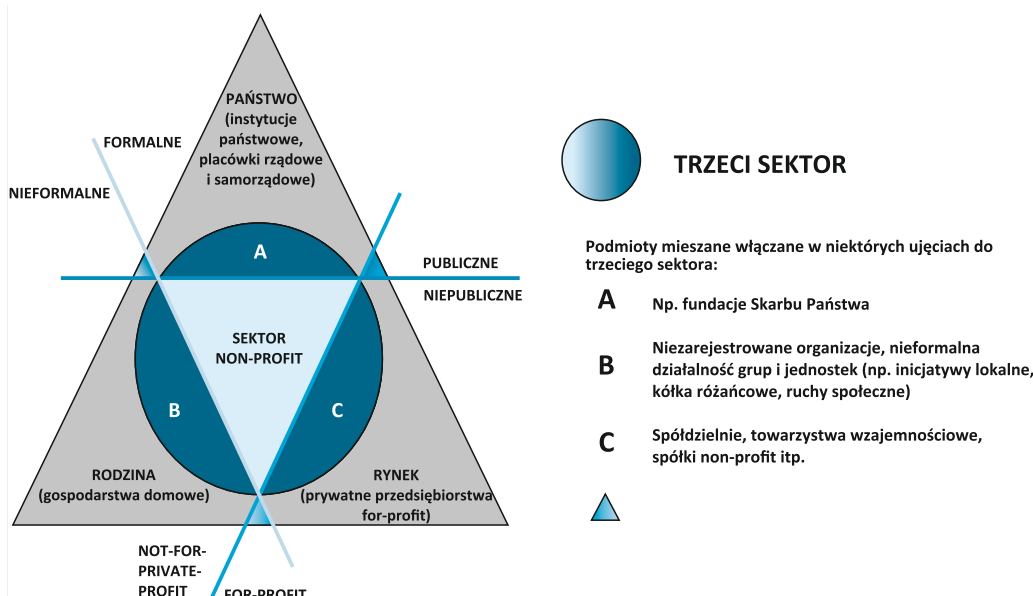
PAŃSTWO
(instytucje państwowe, placówki rządowe i samorządowe)

FORMALNE

NIEFORMALNE

A

PUBLICZNE

NIEPUBLICZNE

SEKTOR
NON-PROFIT

B

C

RODZINA
(gospodarstwa domowe)

RYNEK
(prywatne przedsiębiorstwa for-profit)

NOT-FOR-PRIVATE-PROFIT

FOR-PROFIT

TRZECI SEKTOR

Podmioty mieszane włączane w niektórych ujęciach do trzeciego sektora:

A Np. fundacje Skarbu Państwa

B Niezarejestrowane organizacje, nieformalna działalność grup i jednostek (np. inicjatywy lokalne, kółka różańcowe, ruchy społeczne)

C Spółdzielnie, towarzystwa wzajemnościowe, spółki non-profit itp.